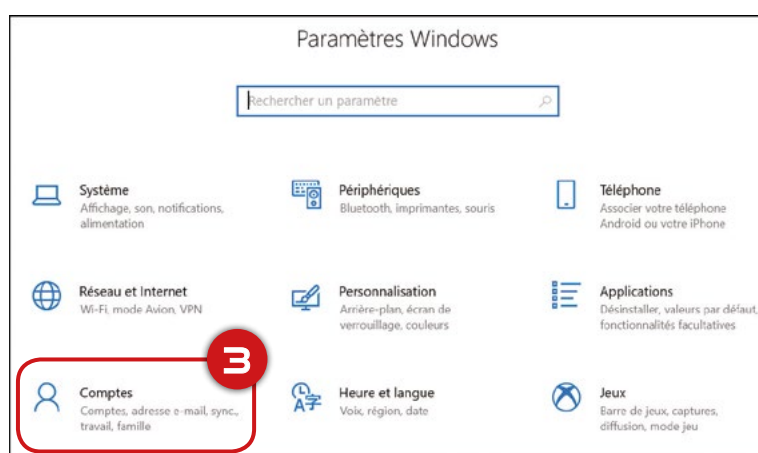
Paramètres Windows

Rechercher un paramètre

Système
Affichage, son, notifications, alimentation

Périphériques
Bluetooth, imprimantes, souris

Téléphone
Associer votre téléphone Android ou votre iPhone

Réseau et Internet
Wi-Fi, mode Avion, VPN

Personnalisation
Arrière-plan, écran de verrouillage, couleurs

Applications
Désinstaller, valeurs par défaut, fonctionnalités facultatives

3

Comptes
Comptes, adresse e-mail, sync., travail, famille

Heure et langue
Voix, région, date

Jeux
Barre de jeux, captures, diffusion, mode jeu